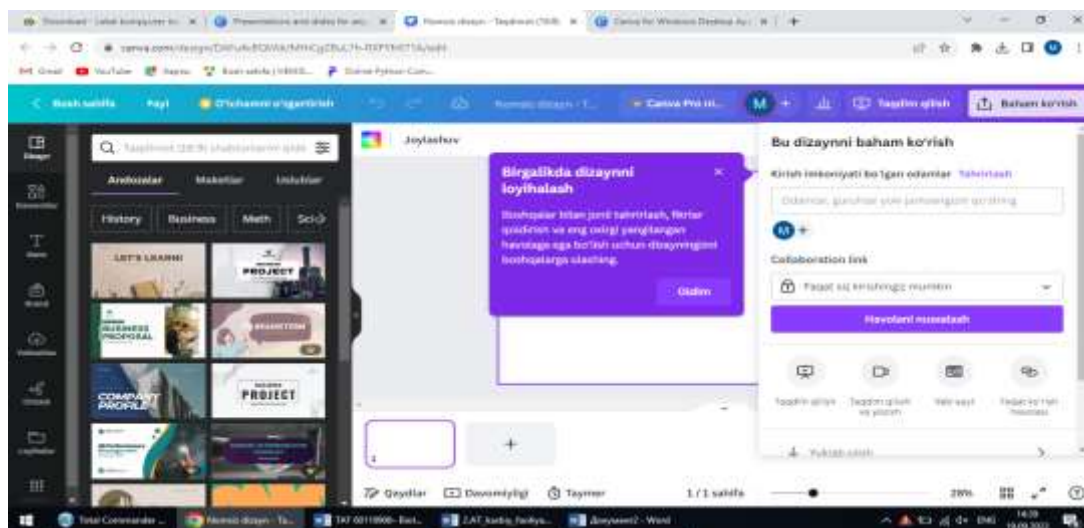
Bosh sahifa  Fayl  O'lchamni o'zgartirish  Canva Pro ni...  Taqdim qilish  Baham ko'rish

Joylashuv

Andozalar  Maketlar  Uslublar

History  Business  Math  Scie

LET'S LEARN!

PROJECT

BUSINESS PROPOSAL

BRAINSTORM

COMPANY PROFILE

PROJECT

Birgalikda dizaynni loyihalash

Boshqalar bilan jonli tahrirlash, fikrlar qoldirish va eng oxirgi yangilangan havolaga ega bo'lish uchun dizayningizni boshqalarga ulashing.

Oldim

Bu dizaynni baham ko'rish

Kirish imkoniyati bo'lgan odamlar  Tahrirlash

Collaboration link

Faqat siz kirishingiz mumkin

Havolani nusxalash

Taqdim qilish  Taqdim qilish va yozish  Veb-sayt  Taqlid ko'rish havolasi

Yuklab olish

Qaydlar  Davomiyligi  Taymer  1/1 sahifa  28%

Total Commander  Word